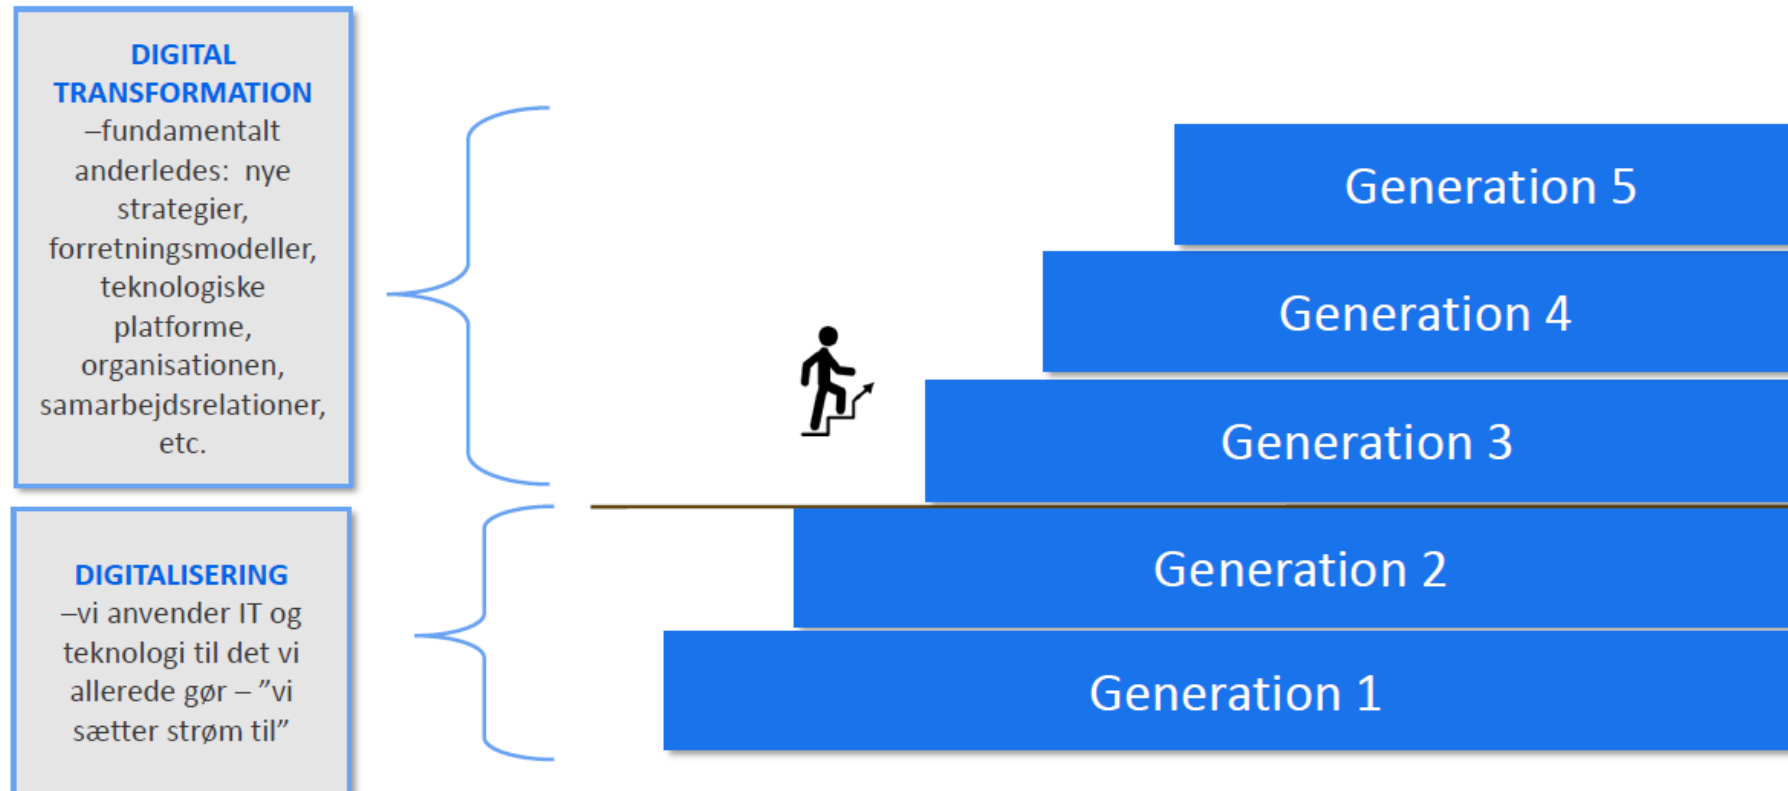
DIGITAL TRANSFORMATION –fundamentalt anderledes: nye strategier, forretningsmodeller, teknologiske platforme, organisationen, samarbejdsrelationer, etc.

DIGITALISERING –vi anvender IT og teknologi til det vi allerede gør – ”vi sætter strøm til”

Generation 5

Generation 4

Generation 3

Generation 2

Generation 1